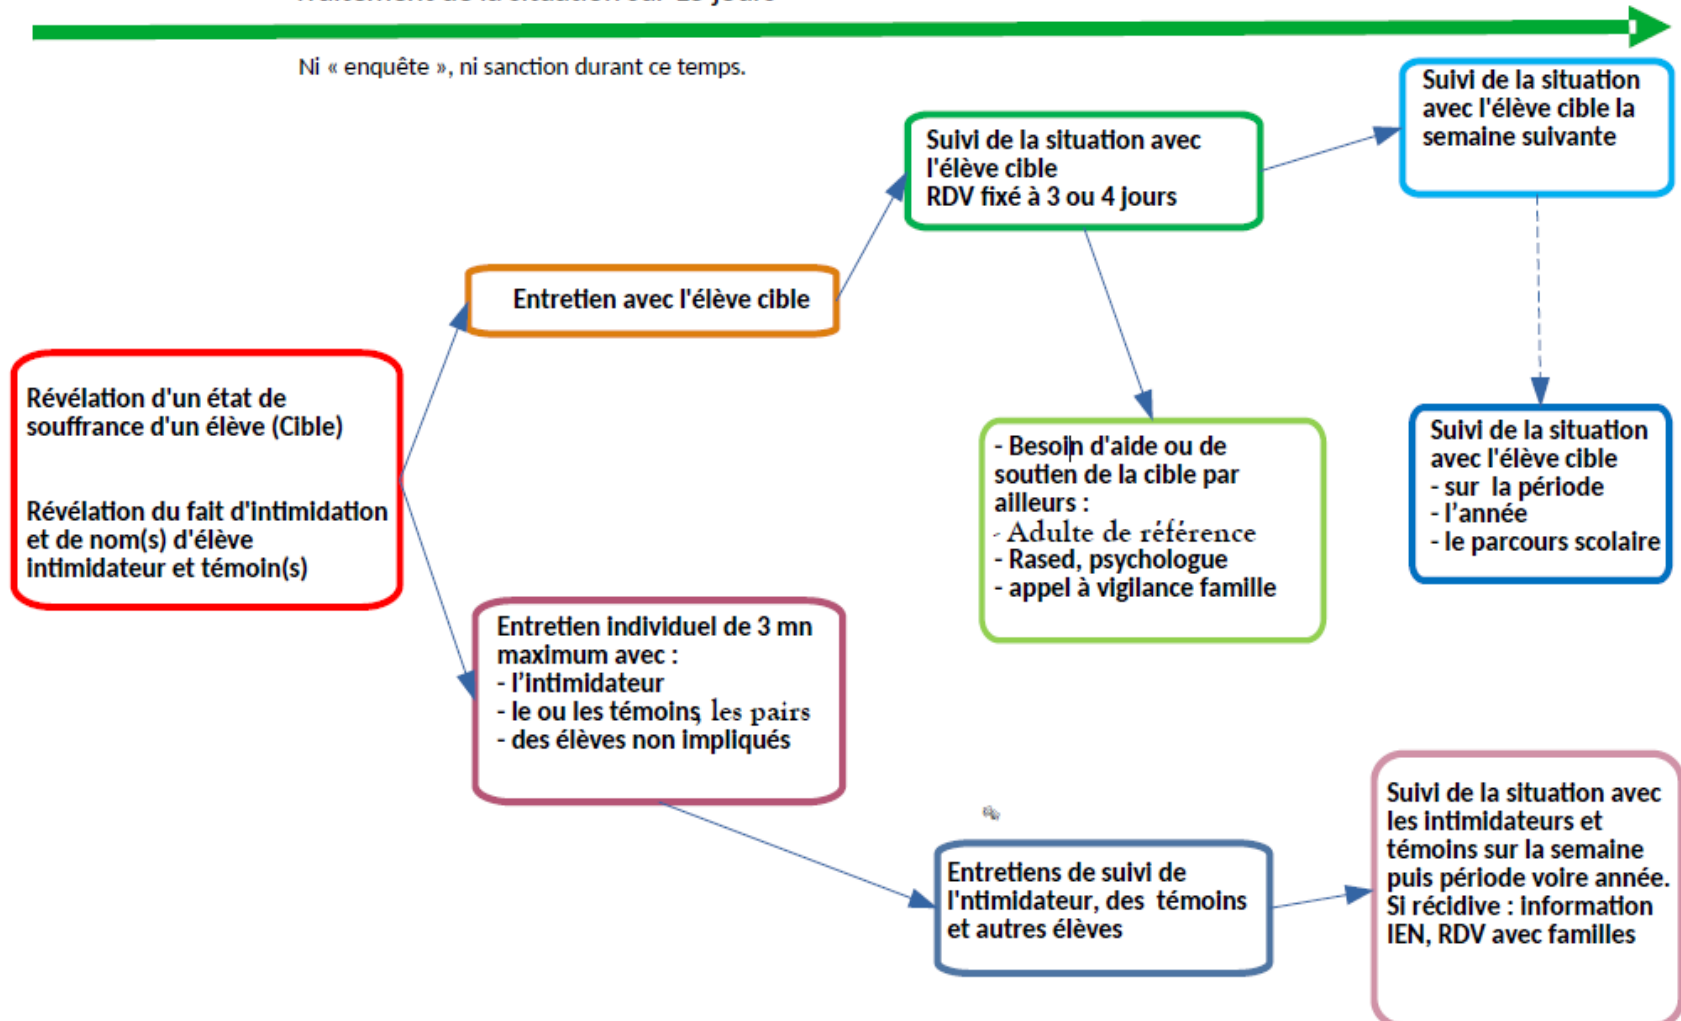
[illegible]

Ni « enquête », ni sanction durant ce temps.

Révélation d'un état de souffrance d'un élève (Cible)

Révélation du fait d'intimidation et de nom(s) d'élève intimidateur et témoin(s)

Entretien avec l'élève cible

Suivi de la situation avec l'élève cible
RDV fixé à 3 ou 4 jours

Suivi de la situation avec l'élève cible la semaine suivante

- Besoin d'aide ou de soutien de la cible par ailleurs :
- Adulte de référence
- Rased, psychologue
- appel à vigilance famille

Suivi de la situation avec l'élève cible
- sur la période
- l'année
- le parcours scolaire

Entretien individuel de 3 mn maximum avec :
- l'intimidateur
- le ou les témoins les pairs
- des élèves non impliqués

Entretiens de suivi de l'ntimidateur, des témoins et autres élèves

Suivi de la situation avec les intimidateurs et témoins sur la semaine puis période voire année.
Si récidive : information IEN, RDV avec familles